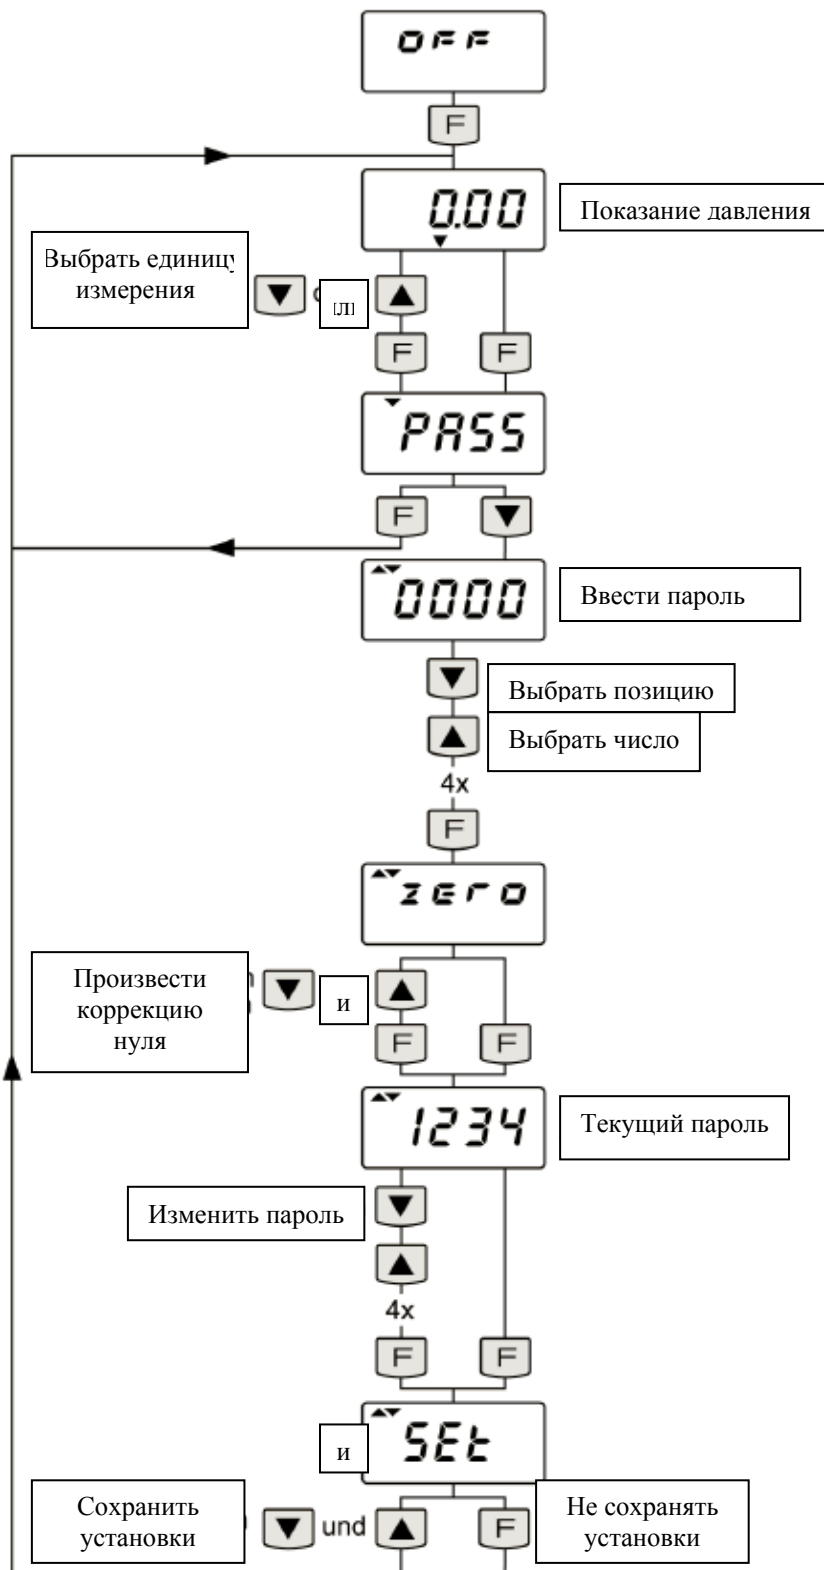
OFF

F

0.00

Показание давления

Выбрать единицу измерения

ли

F F

PASS

F

0000

Ввести пароль

Выбрать позицию

Выбрать число

4x

F

zero

Произвести коррекцию нуля

и

F F

1234

Текущий пароль

Изменить пароль

4x

F F

SEt

и

Сохранить установки

und

F

Не сохранять установки